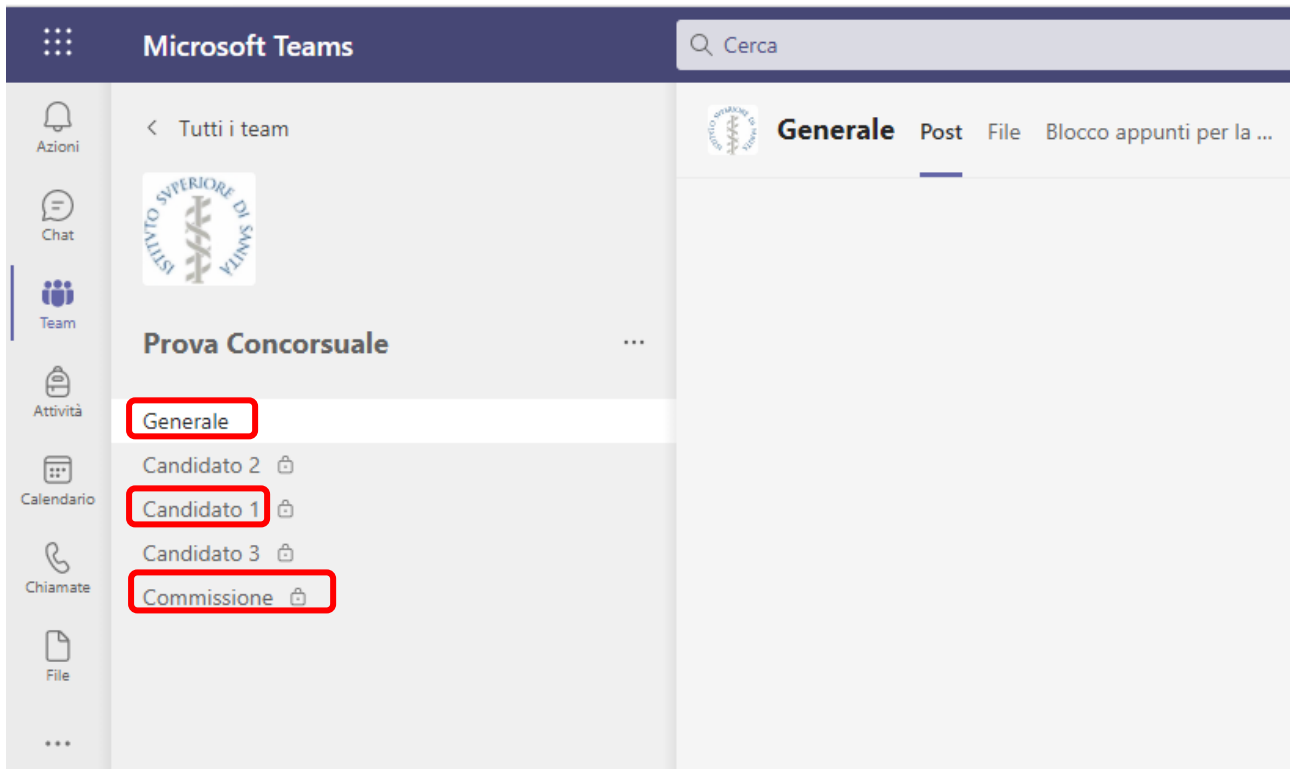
Microsoft Teams

Cerca

Azioni

Chat

Team

Attività

Calendario

Chiamate

File

...

< Tutti i team

ISTITUTO SVPERIORE DI SANITÀ

Prova Concorsuale

...

Generale

Candidato 2

Candidato 1

Candidato 3

Commissione

Generale

Post

File

Blocco appunti per la ...